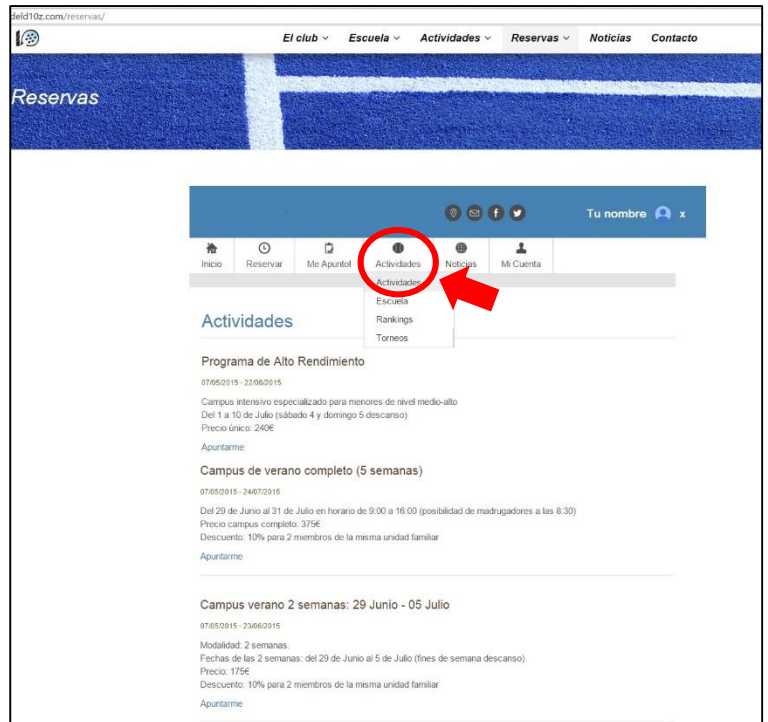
deld10z.com/reservas/

El club ⌄ Escuela ⌄ Actividades ⌄ Reservas ⌄ Noticias Contacto

Reservas

Tu nombre x

Inicio Reservar Me Apunto! Actividades Noticias Mi Cuenta

Actividades
Escuela
Rankings
Torneos

Actividades

Programa de Alto Rendimiento

07/05/2015 - 22/06/2015

Campus intensivo especializado para menores de nivel medio-alto
Del 1 a 10 de Julio (sábado 4 y domingo 5 descanso)
Precio único: 240€

Apuntarme

Campus de verano completo (5 semanas)

07/05/2015 - 24/07/2015

Del 29 de Junio al 31 de Julio en horario de 9:00 a 16:00 (posibilidad de madrugadores a las 8:30)
Precio campus completo: 375€
Descuento: 10% para 2 miembros de la misma unidad familiar

Apuntarme

Campus verano 2 semanas: 29 Junio - 05 Julio

07/05/2015 - 23/06/2015

Modalidad: 2 semanas.
Fechas de las 2 semanas: del 29 de Junio al 5 de Julio (fines de semana descanso)
Precio: 175€
Descuento: 10% para 2 miembros de la misma unidad familiar

Apuntarme